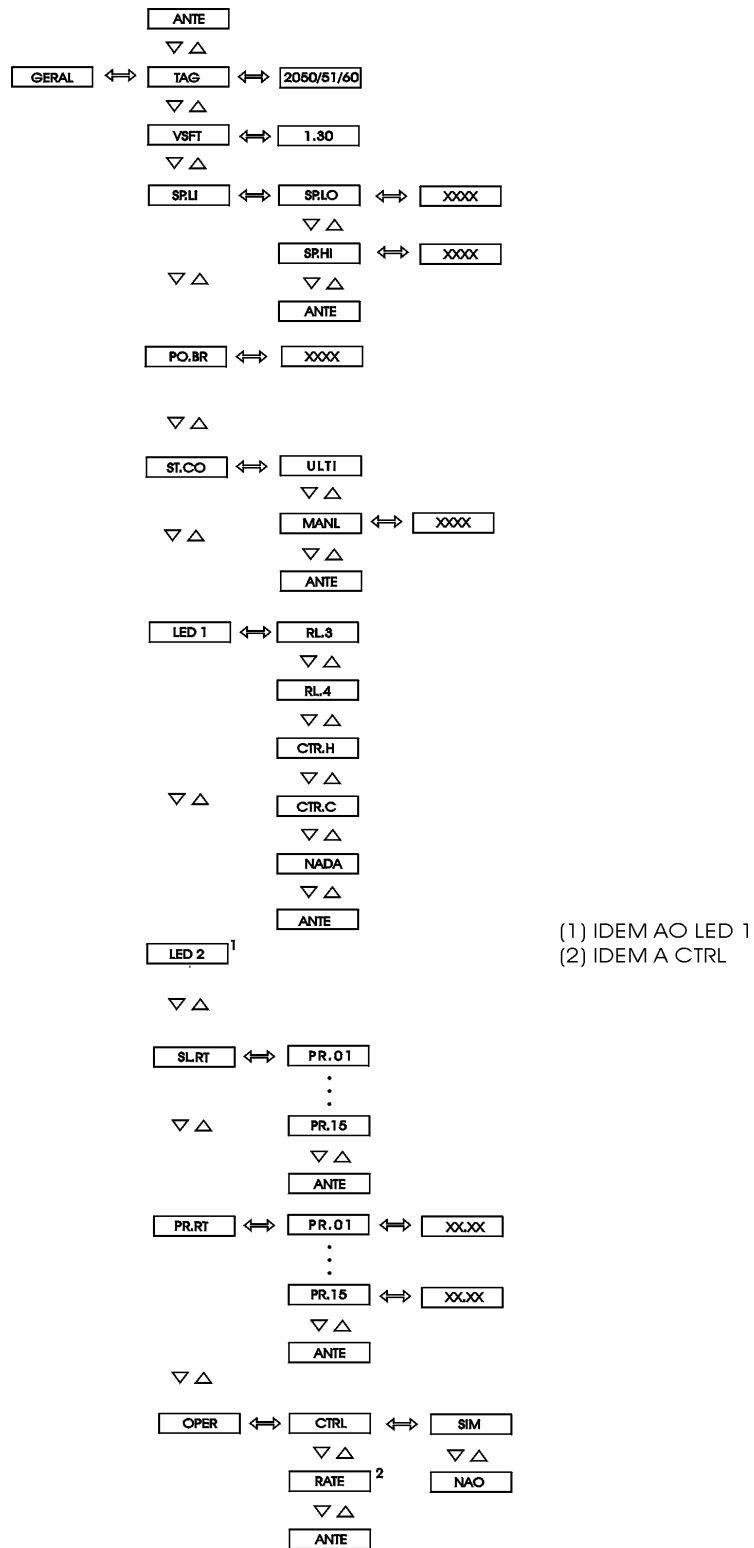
ANTE

▽△

GERAL ⟺ TAG ⟺ 2050/51/60

▽△

VSFT ⟺ 1.30

▽△

SP.LI ⟺ SP.LO ⟺ XXXX

▽△

SP.HI ⟺ XXXX

▽△ ▽△

ANTE

PO.BR ⟺ XXXX

▽△

ST.CO ⟺ ULTI

▽△

MANL ⟺ XXXX

▽△ ▽△

ANTE

LED 1 ⟺ RL.3

▽△

RL.4

▽△

CTR.H

▽△

▽△ CTR.C

▽△

NADA

▽△

ANTE

LED 2 $^1$

(1) IDEM AO LED 1
(2) IDEM A CTRL

▽△

SL.RT ⟺ PR.01

⋮

▽△ PR.15

▽△

ANTE

PR.RT ⟺ PR.01 ⟺ XX.XX

⋮

PR.15 ⟺ XX.XX

▽△

ANTE

▽△

OPER ⟺ CTRL ⟺ SIM

▽△ ▽△

RATE $^2$ NAO

▽△

ANTE